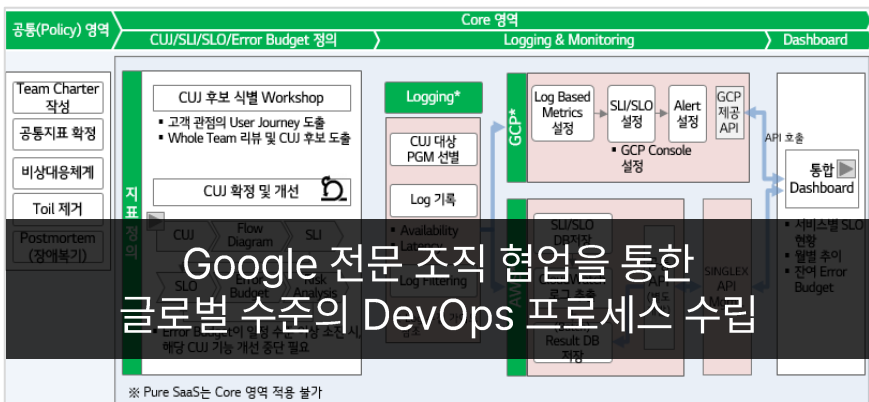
공통(Policy) 영역

Core 영역

CUJ/SLI/SLO/Error Budget 정의

Logging & Monitoring

Dashboard

Team Charter 작성

공통지표 확정

비상대응체계

Toil 제거

Postmortem (장애복기)

지표 정의

CUJ 후보 식별 Workshop

▪ 고객 관점의 User Journey 도출
▪ Whole Team 리뷰 및 CUJ 후보 도출

CUJ 확정 및 개선

CUJ

Flow Diagram

SLI

SLO

Error Budget

Risk Analysis

▪ Error Budget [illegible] 초과 시, 해당 CUJ 기능 개선 중단 필요

Logging*

CUJ 대상 PGM 선별

Log 기록

▪ Availability
▪ Latency

Log Filtering

GCP*

Log Based Metrics 설정

SLI/SLO 설정

Alert 설정

GCP 제공 API

▪ GCP Console 설정

API 호출

통합 Dashboard

AWS

SLI/SLO DB저장

로그 추출

Result DB 저장

SINGLEX API

▪ 서비스별 SLO 현황
▪ 월별 추이
▪ 잔여 Error Budget

※ Pure SaaS는 Core 영역 적용 불가

Google 전문 조직 협업을 통한
글로벌 수준의 DevOps 프로세스 수립